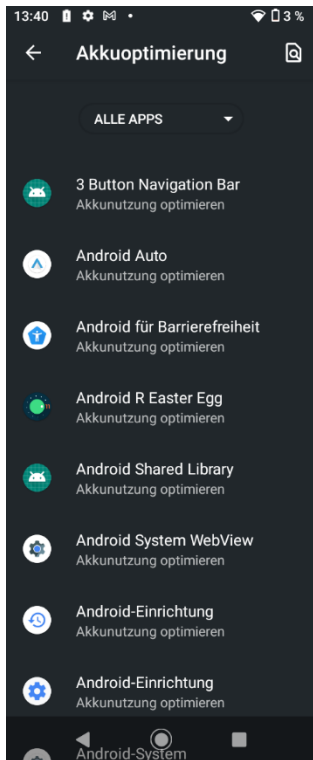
13:40 3 %

Akkuoptimierung

ALLE APPS

3 Button Navigation Bar
Akkunutzung optimieren

Android Auto
Akkunutzung optimieren

Android für Barrierefreiheit
Akkunutzung optimieren

Android R Easter Egg
Akkunutzung optimieren

Android Shared Library
Akkunutzung optimieren

Android System WebView
Akkunutzung optimieren

Android-Einrichtung
Akkunutzung optimieren

Android-Einrichtung
Akkunutzung optimieren

Android-System